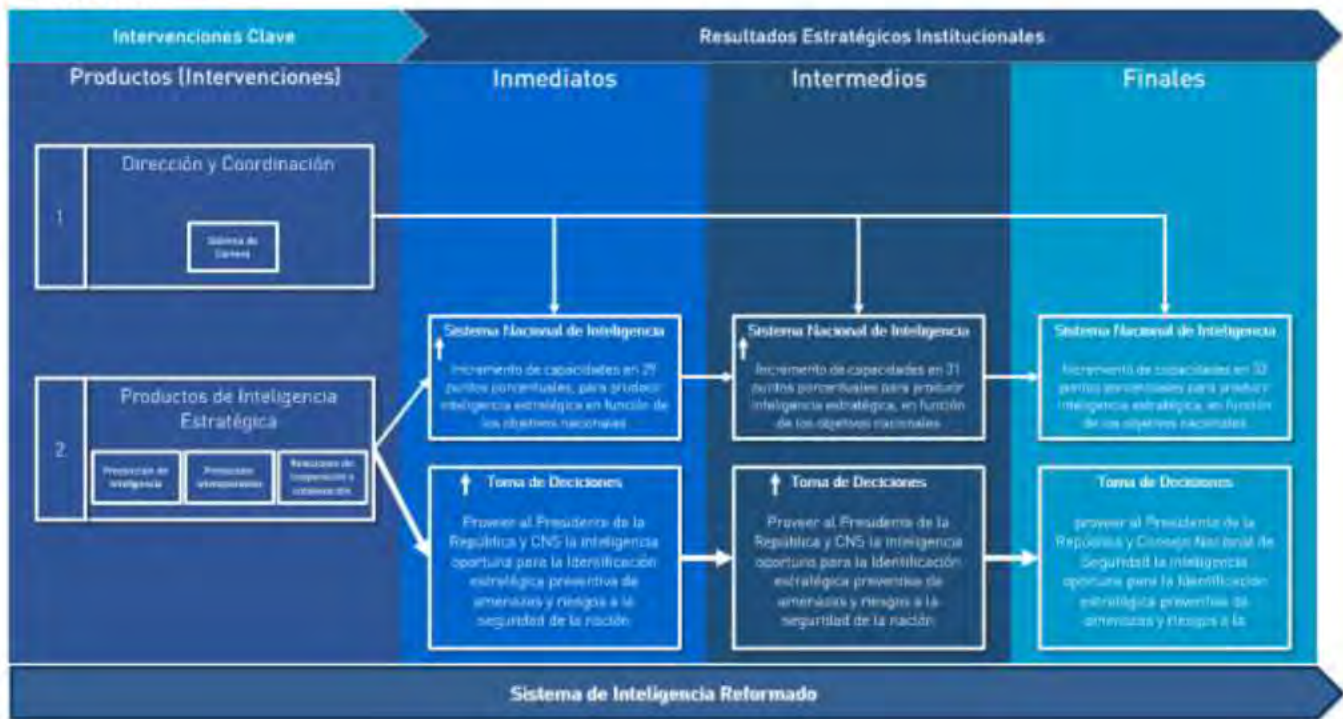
Intervenciones Clave

Resultados Estratégicos Institucionales

Productos (Intervenciones)

Inmediatos

Intermedios

Finales

1

Dirección y Coordinación

Sistema de Carrera

2

Productos de Inteligencia Estratégica

Producción de inteligencia

Productos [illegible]

Relaciones de cooperación y colaboración

Sistema Nacional de Inteligencia

Incremento de capacidades en 29 puntos porcentuales, para producir inteligencia estratégica en función de los objetivos nacionales

Toma de Deciciones

Proveer al Presidente de la República y CNS la inteligencia oportuna para la identificación estratégica preventiva de amenazas y riesgos a la seguridad de la nación

Sistema Nacional de Inteligencia

Incremento de capacidades en 31 puntos porcentuales para producir inteligencia estratégica, en función de los objetivos nacionales

Toma de Deciciones

Proveer al Presidente de la República y CNS la inteligencia oportuna para la identificación estratégica preventiva de amenazas y riesgos a la seguridad de la nación

Sistema Nacional de Inteligencia

Incremento de capacidades en 33 puntos porcentuales para producir inteligencia estratégica, en función de los objetivos nacionales

Toma de Deciciones

proveer al Presidente de la República y Consejo Nacional de Seguridad la inteligencia oportuna para la identificación estratégica preventiva de amenazas y riesgos a la

Sistema de Inteligencia Reformado